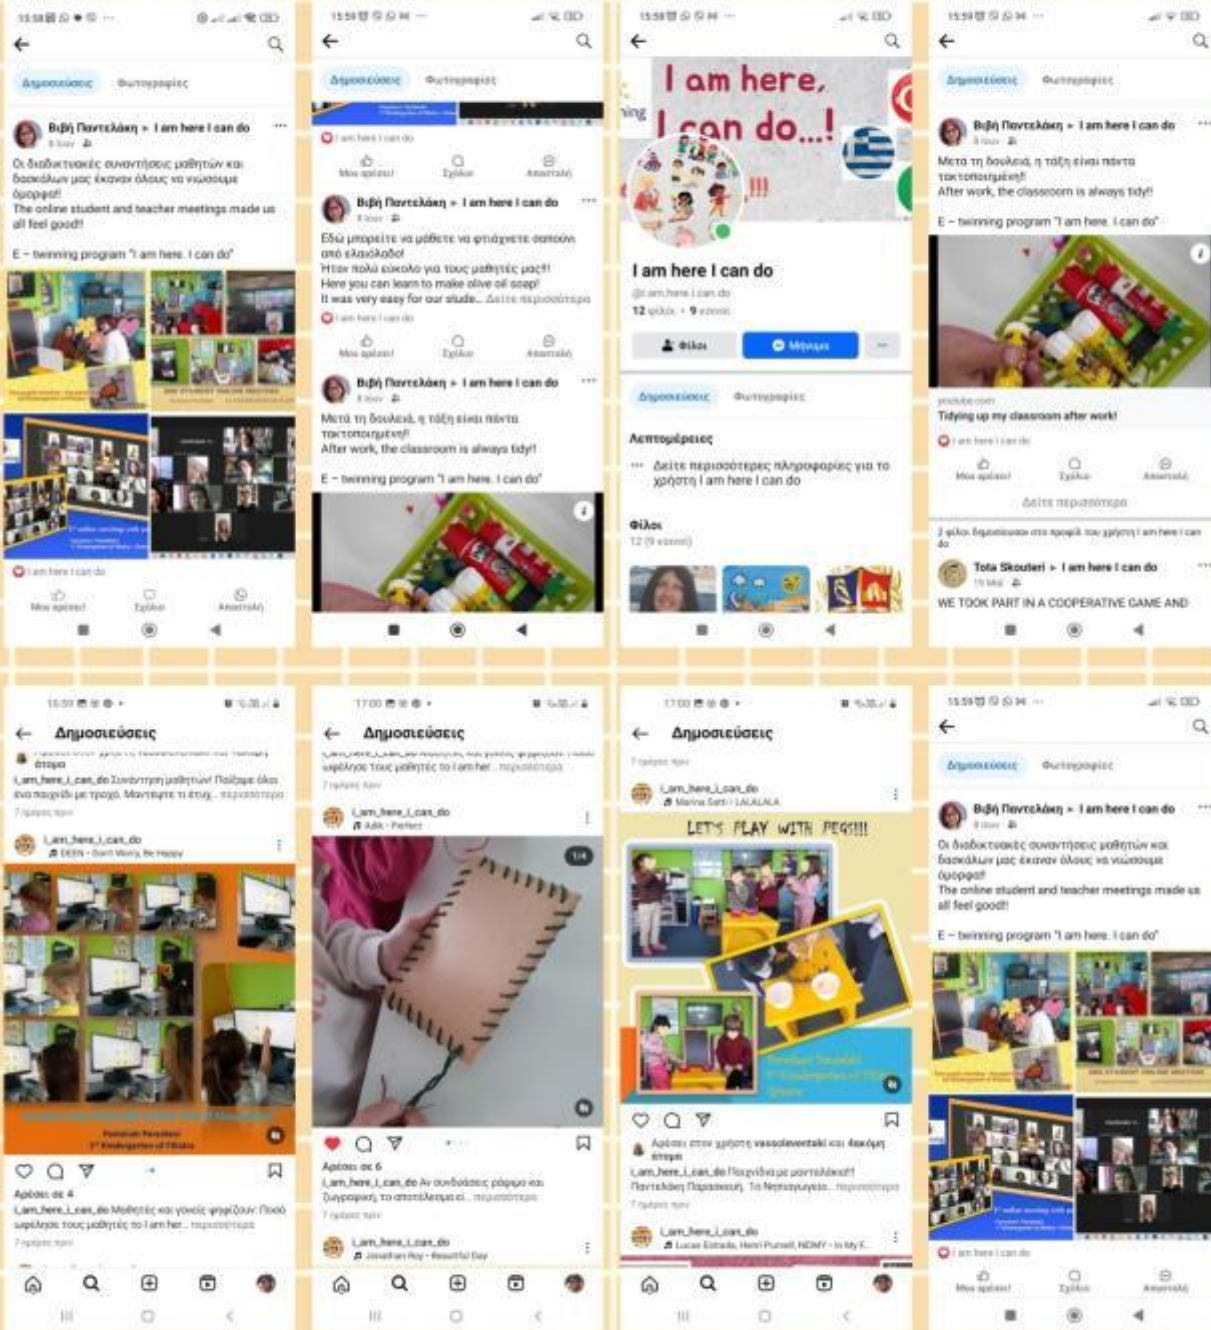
15:58

Δημοσιεύσεις Φωτογραφίες

Βιβή Παντελάκη ▸ I am here I can do

Οι διαδικτυακές συναντήσεις μαθητών και δασκάλων μας έκαναν όλους να νιώσουμε όμορφα!!
The online student and teacher meetings made us all feel good!!

E – twinning program "I am here. I can do"

I am here I can do

Μου αρέσει! Σχόλιο Αποστολή

15:59

Δημοσιεύσεις Φωτογραφίες

I am here I can do

Μου αρέσει! Σχόλιο Αποστολή

Βιβή Παντελάκη ▸ I am here I can do

Εδώ μπορείτε να μάθετε να φτιάχνετε σαπούνι από ελαιόλαδο!
Ήταν πολύ εύκολο για τους μαθητές μας!!
Here you can learn to make olive oil soap!
It was very easy for our stude... Δείτε περισσότερα

I am here I can do

Μου αρέσει! Σχόλιο Αποστολή

Βιβή Παντελάκη ▸ I am here I can do

Μετά τη δουλειά, η τάξη είναι πάντα τακτοποιημένη!!
After work, the classroom is always tidy!!

E – twinning program "I am here. I can do"

15:59

I am here, I can do...!

I am here I can do

12 φίλοι • 9 κοινοί

Φίλοι Μήνυμα

Δημοσιεύσεις Φωτογραφίες

Λεπτομέρειες

Δείτε περισσότερες πληροφορίες για το χρήστη I am here I can do

Φίλοι

12 (9 κοινοί)

15:59

Δημοσιεύσεις Φωτογραφίες

Βιβή Παντελάκη ▸ I am here I can do

Μετά τη δουλειά, η τάξη είναι πάντα τακτοποιημένη!!
After work, the classroom is always tidy!!

E – twinning program "I am here. I can do"

youtube.com
Tidying up my classroom after work!

I am here I can do

Μου αρέσει! Σχόλιο Αποστολή

Δείτε περισσότερα

Tota Skouteri ▸ I am here I can do

WE TOOK PART IN A COOPERATIVE GAME AND

16:59

Δημοσιεύσεις

i_am_here_i_can_do Συνάντηση μαθητών! Παίξαμε όλοι ένα παιχνίδι με τροχό. Μαντέψτε τι ήταν... περισσότερα

i_am_here_i_can_do
DEEN • Don't Worry, Be Happy

Αρέσει σε 4

i_am_here_i_can_do Μαθητές και γονείς ψηφίζουν. Ποιό ωφέλησε τους μαθητές το I am her... περισσότερα

17:00

Δημοσιεύσεις

i_am_here_i_can_do
Adik • Perfect

1/4

Αρέσει σε 6

i_am_here_i_can_do Αν συνδυάσεις ράψιμο και ζωγραφική, το αποτέλεσμα εί... περισσότερα

i_am_here_i_can_do
Jonathan Roy • Beautiful Day

17:00

Δημοσιεύσεις

i_am_here_i_can_do
Marina Satti • LALALALA

LET'S PLAY WITH PEGS!!!

i_am_here_i_can_do Παιχνίδια με μανταλάκια!! Παντελάκη Παρασκευή. Τα Νηπιαγωγεία... περισσότερα

i_am_here_i_can_do
Lucas Estrada, Henri Purnell, NONY • In My F...

15:59

Δημοσιεύσεις Φωτογραφίες

Βιβή Παντελάκη ▸ I am here I can do

Οι διαδικτυακές συναντήσεις μαθητών και δασκάλων μας έκαναν όλους να νιώσουμε όμορφα!!
The online student and teacher meetings made us all feel good!!

E – twinning program "I am here. I can do"

I am here I can do

Μου αρέσει! Σχόλιο Αποστολή